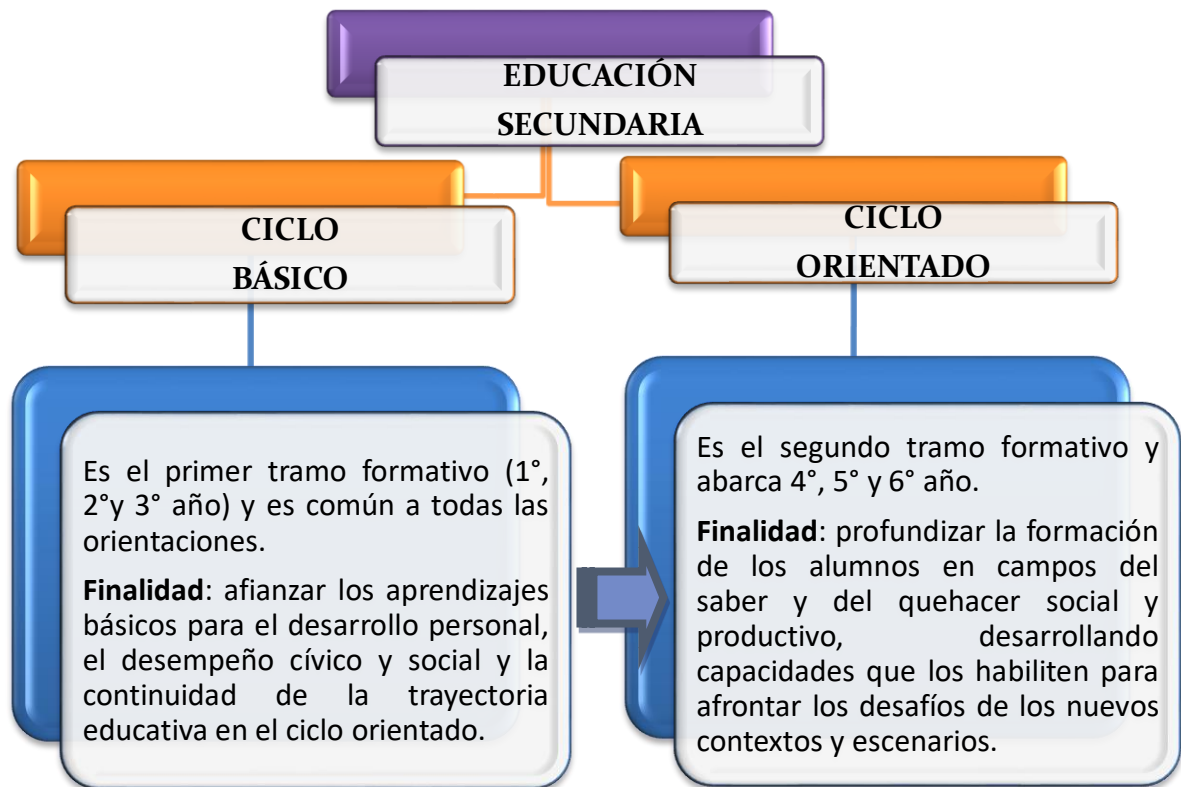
EDUCACIÓN SECUNDARIA

CICLO BÁSICO

Es el primer tramo formativo (1°, 2°y 3° año) y es común a todas las orientaciones.

**Finalidad**: afianzar los aprendizajes básicos para el desarrollo personal, el desempeño cívico y social y la continuidad de la trayectoria educativa en el ciclo orientado.

CICLO ORIENTADO

Es el segundo tramo formativo y abarca 4°, 5° y 6° año.

**Finalidad**: profundizar la formación de los alumnos en campos del saber y del quehacer social y productivo, desarrollando capacidades que los habiliten para afrontar los desafíos de los nuevos contextos y escenarios.